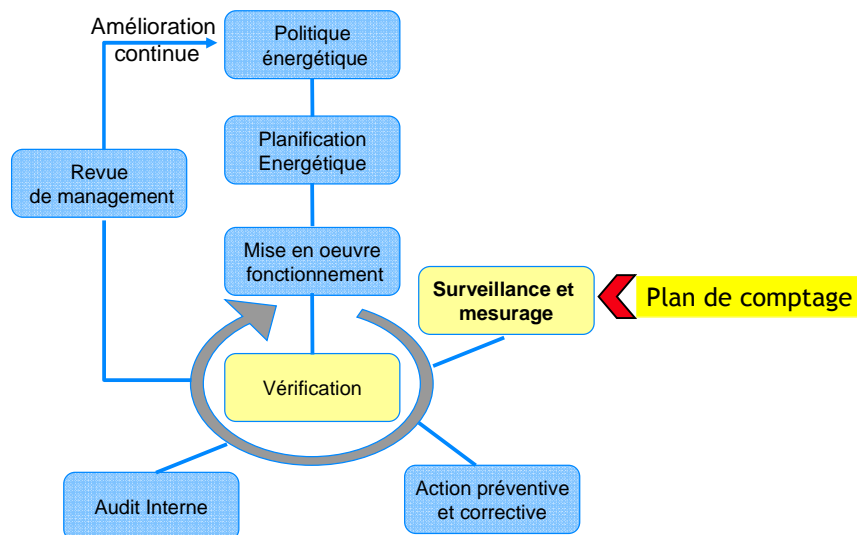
Amélioration continue

Politique énergétique

Planification Energétique

Revue de management

Mise en oeuvre fonctionnement

Surveillance et mesurage

Plan de comptage

Vérification

Audit Interne

Action préventive et corrective